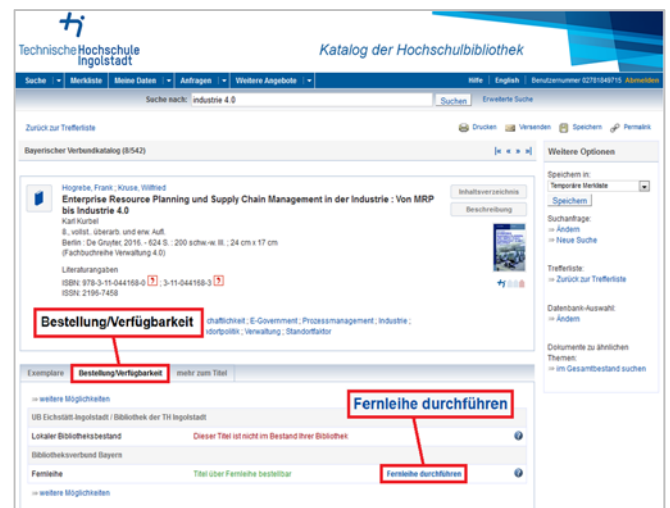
Technische Hochschule Ingolstadt

Katalog der Hochschulbibliothek

Suche | Merkliste | Meine Daten | Anfragen | Weitere Angebote

Hilfe | English | Benutzernummer 02701049715 | Abmelden

Suche nach: industrie 4.0 Suchen Erweiterte Suche

Zurück zur Trefferliste

Drucken Versenden Speichern Permalink

Bayerischer Verbundkatalog (8/542)

Hogrebe, Frank ; Kruse, Wilfried
Enterprise Resource Planning und Supply Chain Management in der Industrie : Von MRP bis Industrie 4.0
Karl Kurbel
8., vollst. überarb. und erw. Aufl.
Berlin : De Gruyter, 2016. - 624 S. : 200 schw.-w. Ill. ; 24 cm x 17 cm
(Fachbuchreihe Verwaltung 4.0)

Literaturangaben
ISBN: 978-3-11-044168-0 ; 3-11-044168-3
ISSN: 2196-7458

Inhaltsverzeichnis
Beschreibung

Bestellung/Verfügbarkeit

chaftlichkeit ; E-Government ; Prozessmanagement ; Industrie ; ortpolitik ; Verwaltung ; Standortfaktor

Exemplare | Bestellung/Verfügbarkeit | mehr zum Titel

⇒ weitere Möglichkeiten

Fernleihe durchführen

UB Eichstätt-Ingolstadt / Bibliothek der TH Ingolstadt

Lokaler Bibliotheksbestand | Dieser Titel ist nicht im Bestand Ihrer Bibliothek

Bibliotheksverbund Bayern

Fernleihe | Titel über Fernleihe bestellbar | Fernleihe durchführen

⇒ weitere Möglichkeiten

Weitere Optionen

Speichern in:
Temporäre Merkliste
Speichern

Suchanfrage:
⇒ Ändern
⇒ Neue Suche

Trefferliste:
⇒ Zurück zur Trefferliste

Datenbank-Auswahl:
⇒ Ändern

Dokumente zu ähnlichen Themen:
⇒ im Gesamtbestand suchen